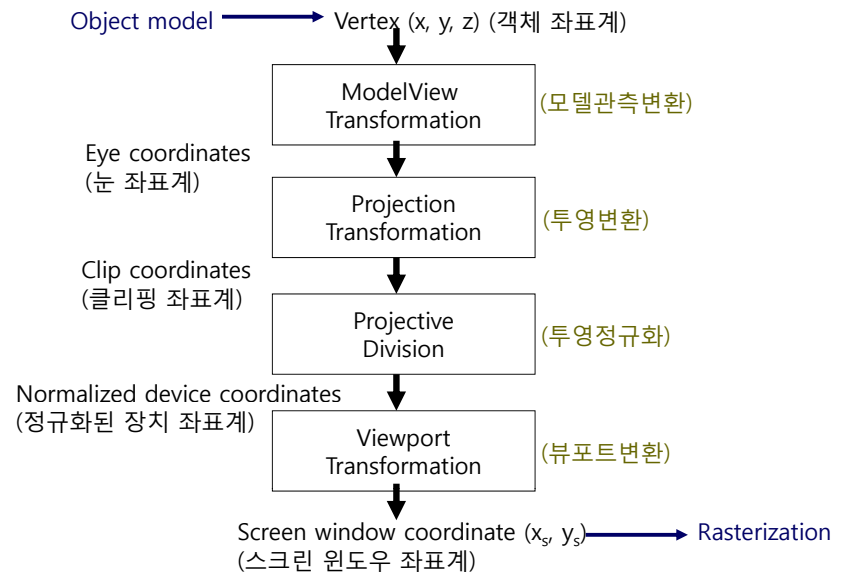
Object model Vertex (x, y, z) (객체 좌표계)

ModelView Transformation (모델관측변환)

Eye coordinates (눈 좌표계)

Projection Transformation (투영변환)

Clip coordinates (클리핑 좌표계)

Projective Division (투영정규화)

Normalized device coordinates (정규화된 장치 좌표계)

Viewport Transformation (뷰포트변환)

Screen window coordinate ($x_s$, $y_s$) Rasterization
(스크린 윈도우 좌표계)